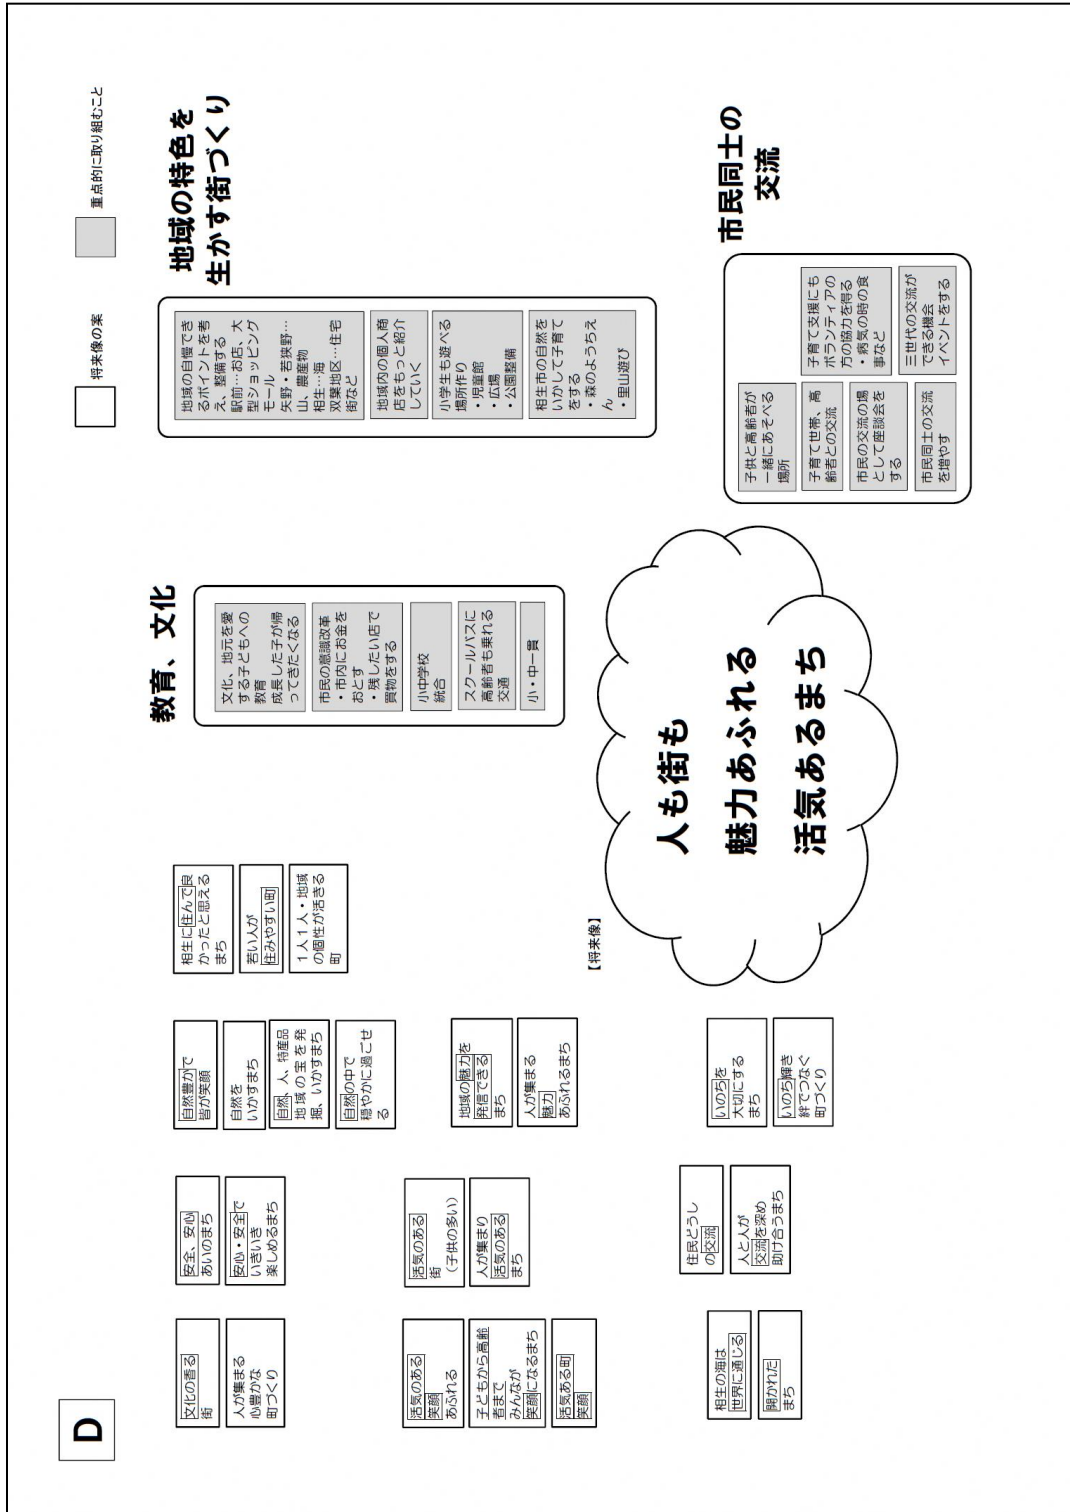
D

将来像の案

重点的に取り組むこと

地域の特色を生かす街づくり

地域の自慢できるポイントを考え、整備する
駅前…お店、大型ショッピングモール
矢野・若狭野…山、農産物
相生…海
双葉地区…住宅街など

地域内の個人商店をもっと紹介していく

小学生も遊べる場所作り
・児童館
・広場
・公園整備

相生市の自然をいかして子育てをする
・森のようちえん
・里山遊び

市民同士の交流

子供と高齢者が一緒にあそべる場所

子育て世帯、高齢者との交流

市民の交流の場として座談会をする

市民同士の交流を増やす

子育て支援にもボランティアの方の協力を得る
・病気の時の食事など

三世代の交流ができる機会イベントをする

教育、文化

文化、地元を愛する子どもへの教育
成長した子が帰ってきたくなる

市民の意識改革
・市内にお金をおとす
・残したい店で買物をする

小中学校統合

スクールバスに高齢者も乗れる交通

小・中一貫

人も街も
魅力あふれる
活気あるまち

【将来像】

文化の香る街

人が集まる
心豊かな
町づくり

安全、安心
あいのまち

安心・安全で
いきいき
楽しめるまち

自然豊かで
皆が笑顔

自然を
いかすまち

自然、人、特産品
地域の宝を発掘、いかすまち

自然の中で
穏やかに過ごせる

相生に住んで良かったと思えるまち

若い人が
住みやすい町

1人1人・地域の個性が活きる町

活気のある
笑顔
あふれる

子どもから高齢者まで
みんなが
笑顔になるまち

活気ある町
笑顔

活気のある街
（子供の多い）

人が集まり
活気のある
まち

地域の魅力を
発信できる
まち

人が集まる
魅力
あふれるまち

相生の海は
世界に通じる

開かれた
まち

住民どうし
の交流

人と人が
交流を深め
助け合うまち

いのちを
大切にする
まち

いのち輝き
絆でつなぐ
町づくり